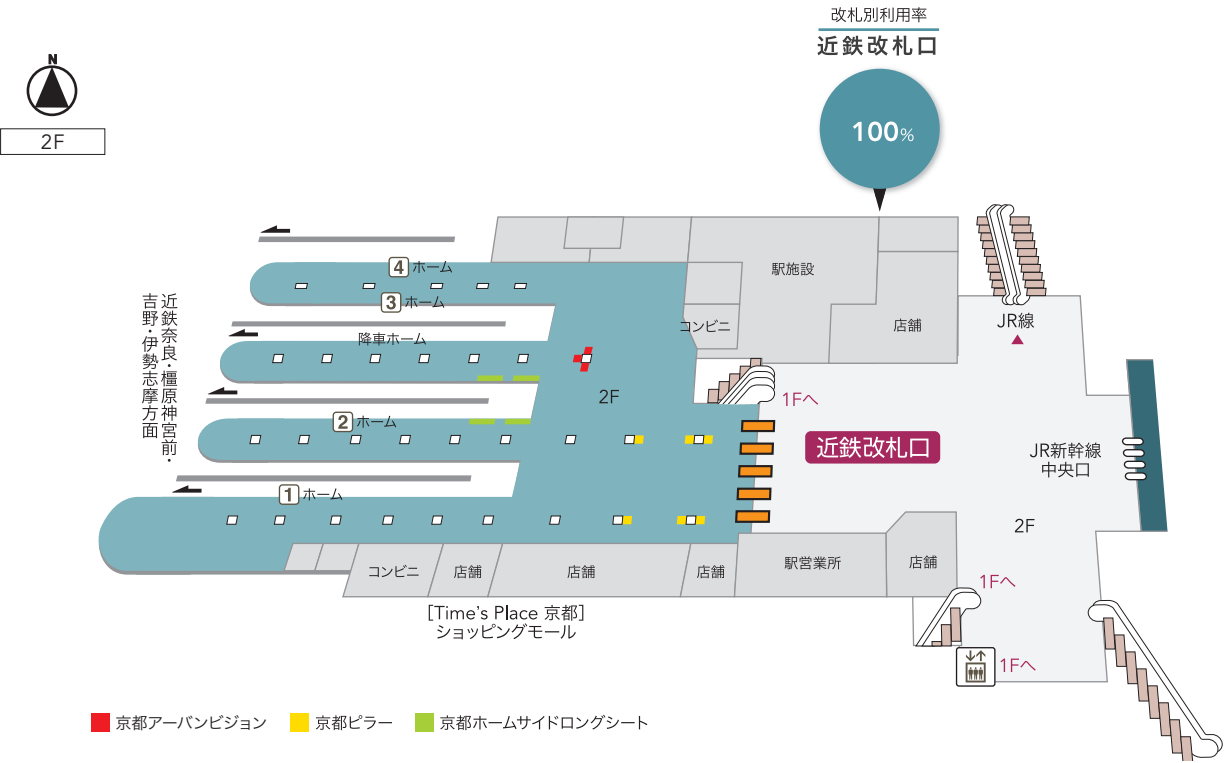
N

2F

改札別利用率
近鉄改札口

100%

駅施設

店舗

JR線

コンビニ

4 ホーム

3 ホーム

降車ホーム

2 ホーム

1 ホーム

近鉄奈良・橿原神宮前・吉野・伊勢志摩方面

2F

1Fへ

近鉄改札口

JR新幹線
中央口

2F

コンビニ

店舗

店舗

店舗

駅営業所

店舗

1Fへ

1Fへ

[Time's Place 京都]
ショッピングモール

京都アーバンビジョン
京都ピラー
京都ホームサイドロングシート